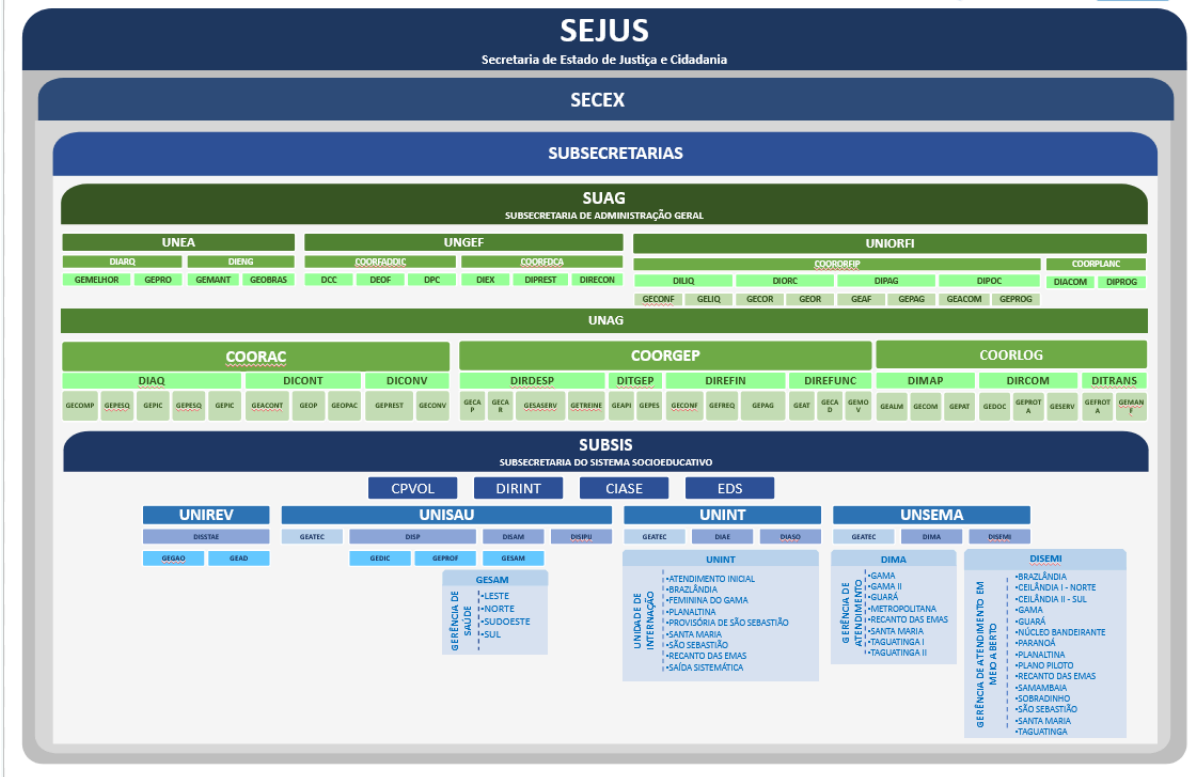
SEJUS
Secretaria de Estado de Justiça e Cidadania

SECEX

SUBSECRETARIAS

SUAG
SUBSECRETARIA DE ADMINISTRAÇÃO GERAL

UNEA
DIARQ
DIENG
GEMELHOR GEPRO GEMANT GEOBRAS

UNGEF
COORFAODIC
COORFDCA
DCC DEOF DPC DIEX DIPREST DIRECON

UNIORFI
COORORFIP
COORPLANC
DILIQ DIORC DIPAG DIPOC DIACOM DIPROG
GECONF GELIQ GECOR GEOR GEAF GEPAG GEACOM GEPROG

UNAG

COORAC
DIAQ DICONT DICONV
GECOMP GEPESQ GEPIC GEPESQ GEPIC GEACONT GEOP GEOPAC GEPREST GECONV

COORGEP
DIRDESP DITGEP DIREFIN DIREFUNC
GECAP GECAR GESASERV GETREINE GEAPI GEPES GECONF GEFREQ GEPAG GEAT GECAD GEMOV

COORLOG
DIMAP DIRCOM DITRANS
GEALM GECOM GEPAT GEDOC GEPROTA GESERV GEFROTA GEMANF

SUBSIS
SUBSECRETARIA DO SISTEMA SOCIOEDUCATIVO

CPVOL DIRINT CIASE EDS

UNIREV
DISSTAE
GEGAO GEAD

UNISAU
GEATEC DISP DISAM DISIPU
GEDIC GEPROF GESAM

GESAM
Gerência de Saúde
•LESTE
•NORTE
•SUDOESTE
•SUL

UNINT
GEATEC DIAE DIASO

UNINT
Unidade de Internação
•ATENDIMENTO INICIAL
•BRAZLÂNDIA
•FEMININA DO GAMA
•PLANALTINA
•PROVISÓRIA DE SÃO SEBASTIÃO
•SANTA MARIA
•SÃO SEBASTIÃO
•RECANTO DAS EMAS
•SAÍDA SISTEMÁTICA

UNSEMA
GEATEC DIMA DISEMI

DIMA
Gerência de Atendimento
•GAMA
•GAMA II
•GUARÁ
•METROPOLITANA
•RECANTO DAS EMAS
•SANTA MARIA
•TAGUATINGA I
•TAGUATINGA II

DISEMI
Gerência de Atendimento em Meio Aberto
•BRAZLÂNDIA
•CEILÂNDIA I - NORTE
•CEILÂNDIA II - SUL
•GAMA
•GUARÁ
•NÚCLEO BANDEIRANTE
•PARANOÁ
•PLANALTINA
•PLANO PILOTO
•RECANTO DAS EMAS
•SAMAMBAIA
•SOBRADINHO
•SÃO SEBASTIÃO
•SANTA MARIA
•TAGUATINGA